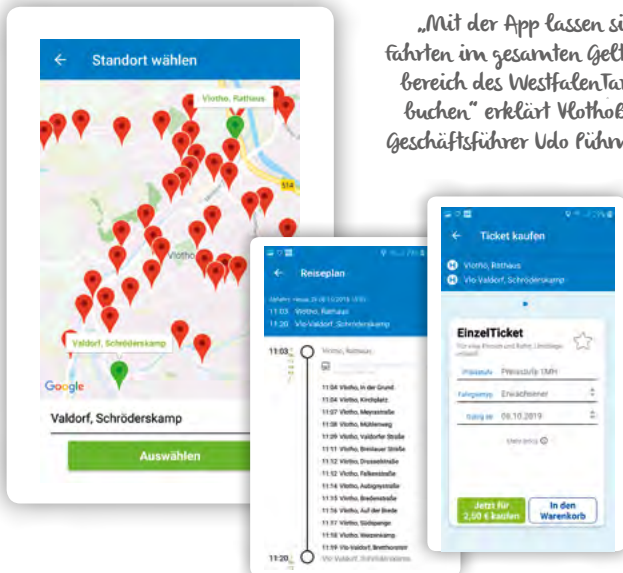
„Mit der App lassen si fahrten im gesamten Gelt bereich des WestfalenTar buchen" erklärt Vlothob Geschäftsführer Udo Pühm

←
Standort wählen

Vlotho, Rathaus

514

Vlotho

Valdorf, Schröderskamp

Google

Valdorf, Schröderskamp

Auswählen

←
Reiseplan

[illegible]

11:03 Vlotho, Rathaus

11:20 Vlo-Valdorf, Schröderskamp

11:03 Vlotho, Rathaus

11:04 Vlotho, In der Grund

11:05 Vlotho, Kirchplatz

11:06 Vlotho, Meyrastraße

11:08 Vlotho, Mühlenweg

11:09 Vlotho, Valdorfer Straße

11:11 Vlotho, Breiteuer Straße

11:12 Vlotho, Drosselstraße

11:12 Vlotho, Falkenstraße

11:14 Vlotho, Habichtstraße

11:15 Vlotho, Bredenstraße

11:16 Vlotho, Auf der Brede

11:17 Vlotho, Südkampe

11:18 Vlotho, Wesenkamp

11:19 Vlo-Valdorf, Brettkorstr

11:20 Vlo-Valdorf, Schröderskamp

←
Ticket kaufen

Vlotho, Rathaus

Vlo-Valdorf, Schröderskamp

EinzelTicket

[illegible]

Preisstufe Preisstufe 1MH

Fahrgast Erwachsener

Gültig ab 09.10.2019

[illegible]

Jetzt für 2,50 € kaufen

In den Warenkorb